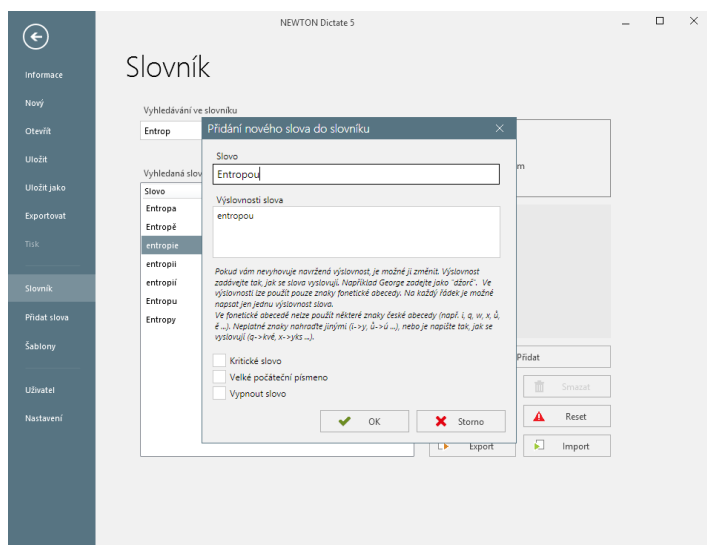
NEWTON Dictate 5

Informace
Nový
Otevřít
Uložit
Uložit jako
Exportovat
Tisk
Slovník
Přidat slova
Šablony
Uživatel
Nastavení

Slovník

Vyhledávání ve slovníku
Entrop

Vyhledaná slov
Slovo
Entropa
Entropě
entropie
entropii
entropií
Entropu
Entropy

m

Přidat
Smazat
Reset
Export
Import

Přidání nového slova do slovníku

Slovo
Entropou

Výslovnosti slova
entropou

Pokud vám nevyhovuje navržená výslovnost, je možné ji změnit. Výslovnost zadávejte tak, jak se slovo vyslovují. Například George zadejte jako "džorč". Ve výslovnosti lze použít pouze znaky fonetické abecedy. Na každý řádek je možné napsat jen jednu výslovnost slova.
Ve fonetické abecedě nelze použít některé znaky české abecedy (např. í, q, w, x, ů, ě ...). Neplatné znaky nahraďte jinými (í->y, ů->ú ...), nebo je napište tak, jak se vyslovují (q->kvé, x->yks ...).

Kritické slovo
Velké počáteční písmeno
Vypnout slovo

OK
Storno